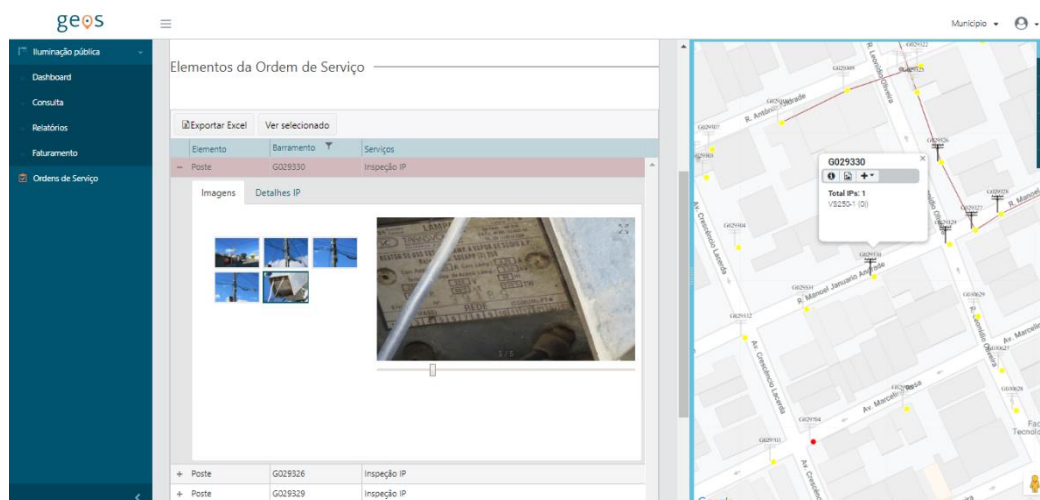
geos

Município

Iluminação pública
Dashboard
Consulta
Relatórios
Faturamento
Ordens de Serviço

Elementos da Ordem de Serviço

Exportar Excel
Ver selecionado

| Elemento | Barramento | Serviços |
|---|---|---|
| − Poste | G029330 | Inspeção IP |

Imagens
Detalhes IP

5 / 5

| + Poste | G029326 | Inspeção IP |
|---|---|---|
| + Poste | G029329 | Inspeção IP |

G029330
Total IPs: 1
VS250-1 (0)

R. Ambrósio Andrade
R. Leonardo Oliveira
R. Manoel
Av. Crescêncio Lacerda
R. Manoel Januário Andrade
R. Romildo Oliveira
Av. Marcelo
Av. Marcelino Rosa
Fac
Tecnolo